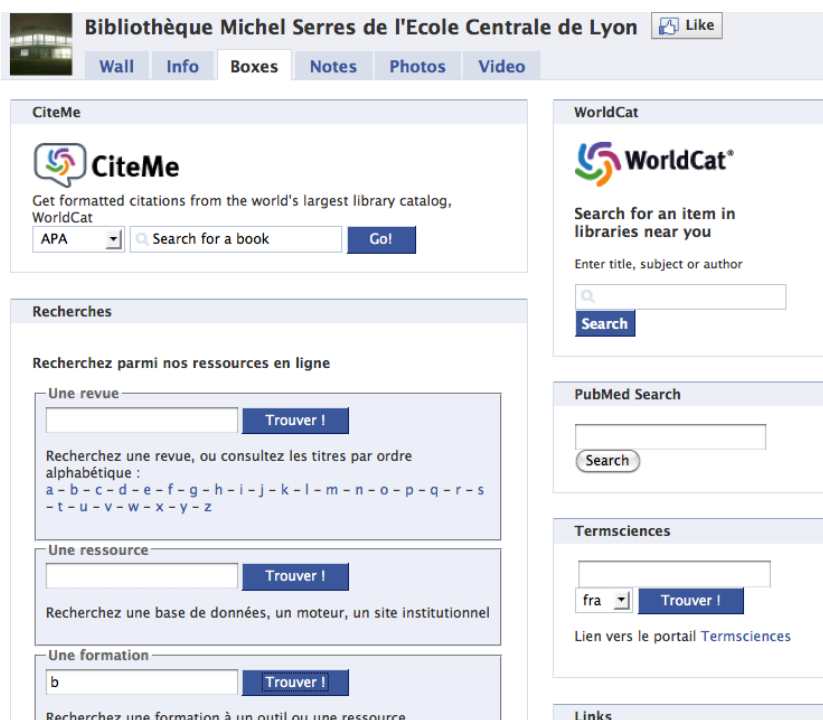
Bibliothèque Michel Serres de l'Ecole Centrale de Lyon Like

Wall Info Boxes Notes Photos Video

CiteMe

CiteMe

Get formatted citations from the world's largest library catalog, WorldCat

APA Search for a book Go!

Recherches

Recherchez parmi nos ressources en ligne

Une revue

Trouver !

Recherchez une revue, ou consultez les titres par ordre alphabétique :
a – b – c – d – e – f – g – h – i – j – k – l – m – n – o – p – q – r – s – t – u – v – w – x – y – z

Une ressource

Trouver !

Recherchez une base de données, un moteur, un site institutionnel

Une formation

b Trouver !

Recherchez une formation à un outil ou une ressource

WorldCat

WorldCat®

Search for an item in libraries near you

Enter title, subject or author

Search

PubMed Search

Search

Termsciences

fra Trouver !

Lien vers le portail Termsciences

Links